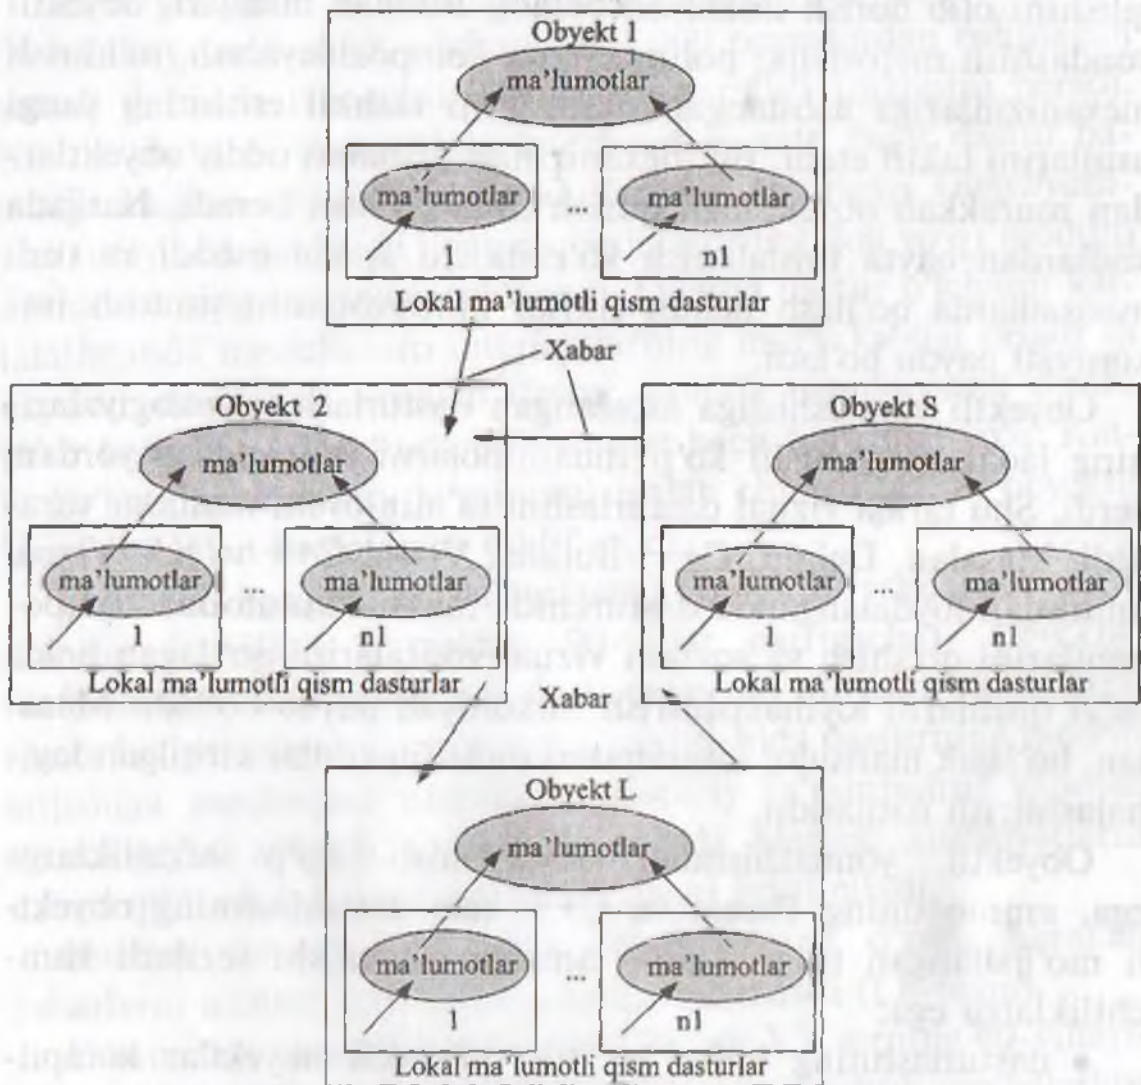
Obyekt 1

ma'lumotlar

ma'lumotlar ... ma'lumotlar

1 n1

Lokal ma'lumotli qism dasturlar

Xabar

Obyekt 2

ma'lumotlar

ma'lumotlar ... ma'lumotlar

1 n1

Lokal ma'lumotli qism dasturlar

Obyekt S

ma'lumotlar

ma'lumotlar ... ma'lumotlar

1 n1

Lokal ma'lumotli qism dasturlar

Xabar

Obyekt L

ma'lumotlar

ma'lumotlar ... ma'lumotlar

1 n1

Lokal ma'lumotli qism dasturlar